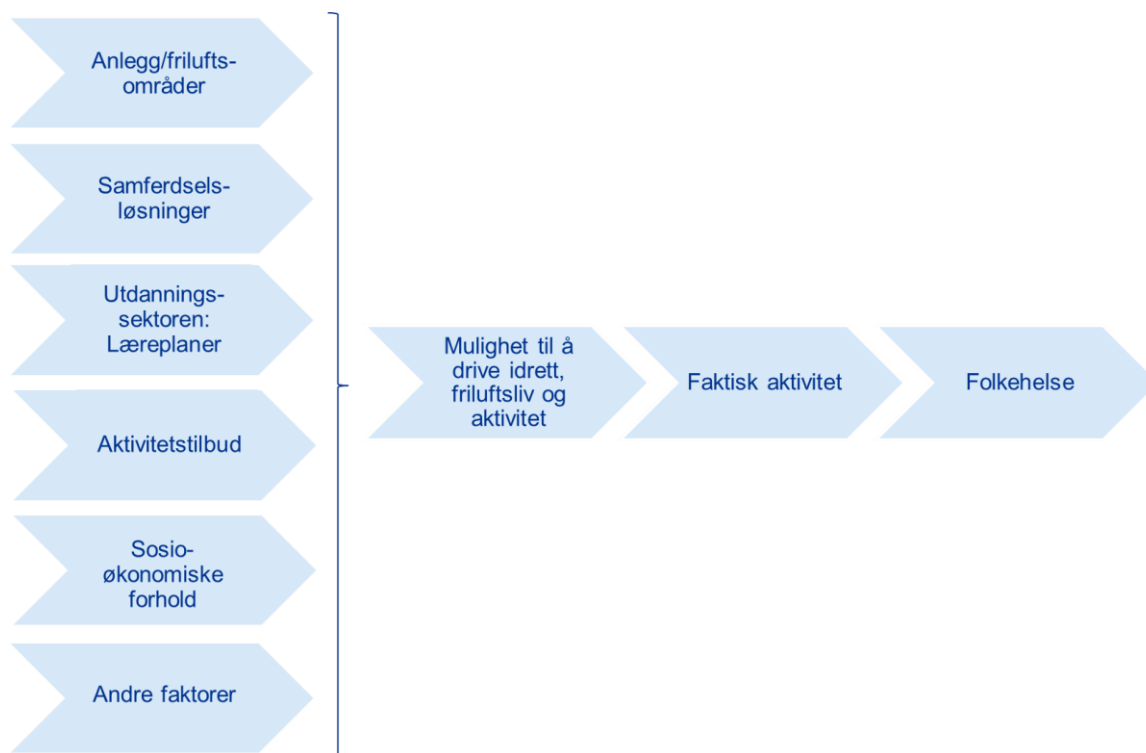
Anlegg/friluftsområder

Samferdselsløsninger

Utdanningssektoren: Læreplaner

Aktivitetstilbud

Sosioøkonomiske forhold

Andre faktorer

Mulighet til å drive idrett, friluftsliv og aktivitet

Faktisk aktivitet

Folkehelse